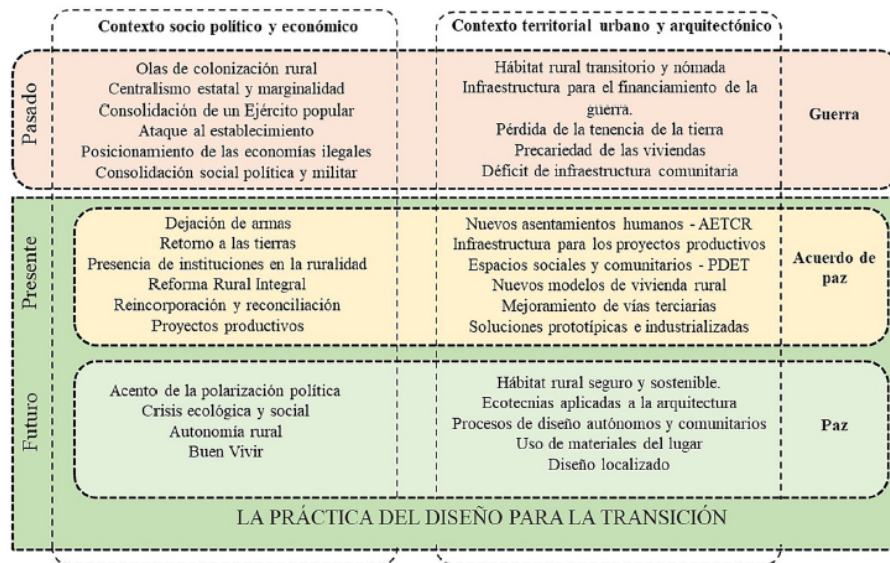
| | Contexto socio político y económico | Contexto territorial urbano y arquitectónico | |
|---|---|---|---|
| Pasado | Olas de colonización rural<br>Centralismo estatal y marginalidad<br>Consolidación de un Ejército popular<br>Ataque al establecimiento<br>Posicionamiento de las economías ilegales<br>Consolidación social política y militar | Hábitat rural transitorio y nómada<br>Infraestructura para el financiamiento de la guerra.<br>Pérdida de la tenencia de la tierra<br>Precariedad de las viviendas<br>Déficit de infraestructura comunitaria | Guerra |
| Presente | Dejación de armas<br>Retorno a las tierras<br>Presencia de instituciones en la ruralidad<br>Reforma Rural Integral<br>Reincorporación y reconciliación<br>Proyectos productivos | Nuevos asentamientos humanos - AETCR<br>Infraestructura para los proyectos productivos<br>Espacios sociales y comunitarios - PDET<br>Nuevos modelos de vivienda rural<br>Mejoramiento de vías terciarias<br>Soluciones prototípicas e industrializadas | Acuerdo de paz |
| Futuro | Acento de la polarización política<br>Crisis ecológica y social<br>Autonomía rural<br>Buen Vivir | Hábitat rural seguro y sostenible.<br>Ecotecnias aplicadas a la arquitectura<br>Procesos de diseño autónomos y comunitarios<br>Uso de materiales del lugar<br>Diseño localizado | Paz |

LA PRÁCTICA DEL DISEÑO PARA LA TRANSICIÓN